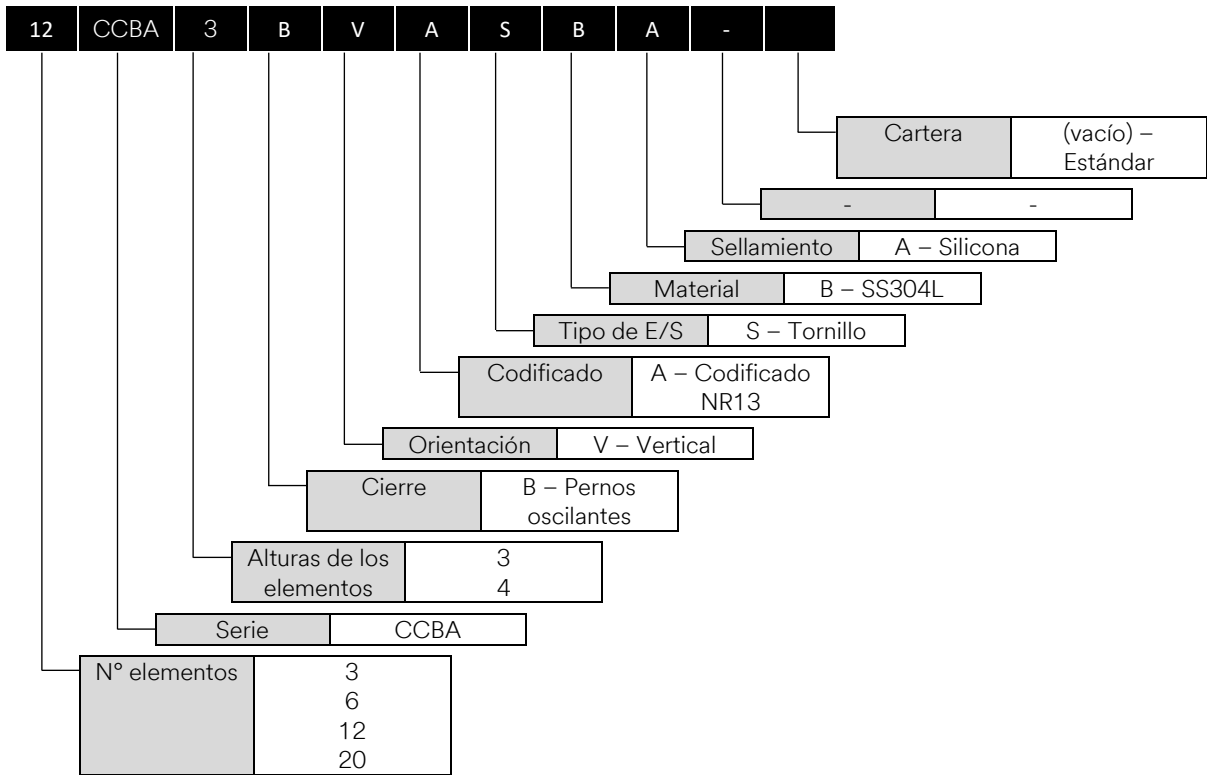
| 12 | CCBA | 3 | B | V | A | S | B | A | - | |
|---|---|---|---|---|---|---|---|---|---|---|

| Cartera | (vacío) – Estándar |
|---|---|

| - | - |
|---|---|

| Sellamiento | A – Silicona |
|---|---|

| Material | B – SS304L |
|---|---|

| Tipo de E/S | S – Tornillo |
|---|---|

| Codificado | A – Codificado NR13 |
|---|---|

| Orientación | V – Vertical |
|---|---|

| Cierre | B – Pernos oscilantes |
|---|---|

| Alturas de los elementos | 3<br>4 |
|---|---|

| Serie | CCBA |
|---|---|

| N° elementos | 3<br>6<br>12<br>20 |
|---|---|